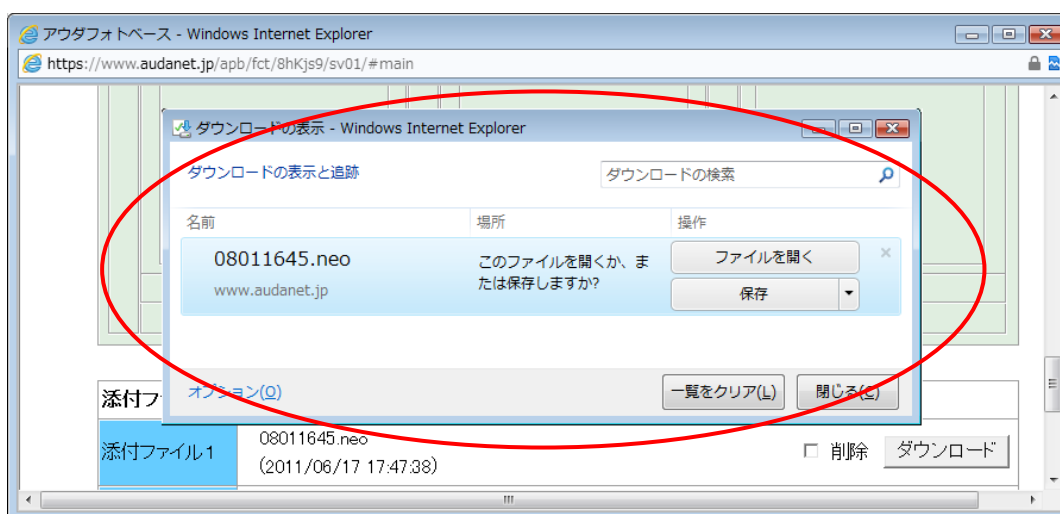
アウダフォトベース - Windows Internet Explorer

https://www.audanet.jp/apb/fct/8hKjs9/sv01/#main

ダウンロードの表示 - Windows Internet Explorer

ダウンロードの表示と追跡

ダウンロードの検索

| 名前 | 場所 | 操作 |
|---|---|---|
| 08011645.neo www.audanet.jp | このファイルを開くか、または保存しますか? | ファイルを開く 保存 |

オプション(O)

一覧をクリア(L)

閉じる(C)

添付フ

添付ファイル1

08011645.neo
(2011/06/17 17:47:38)

削除

ダウンロード